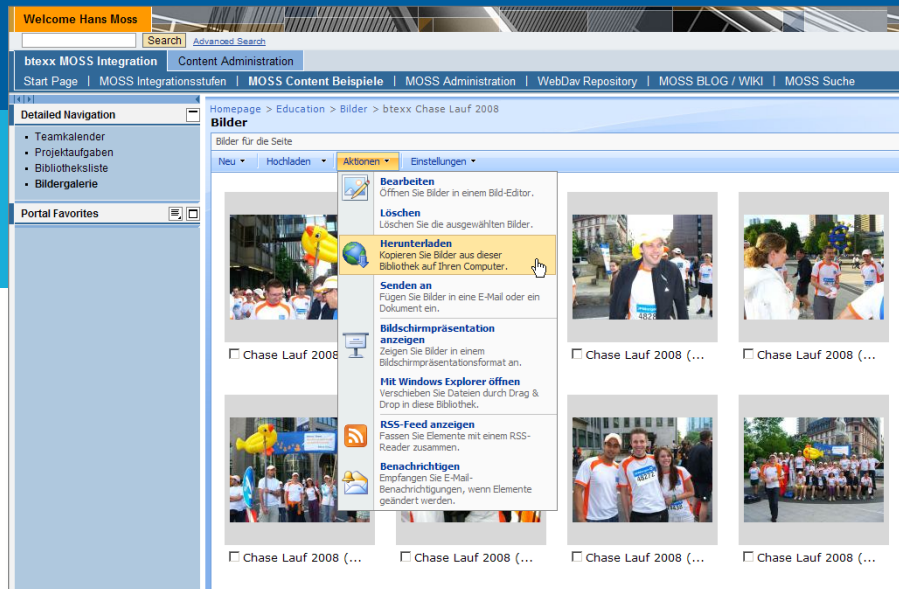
Welcome Hans Moss

Search Advanced Search

btexx MOSS Integration | Content Administration

Start Page | MOSS Integrationsstufen | MOSS Content Beispiele | MOSS Administration | WebDav Repository | MOSS BLOG / WIKI | MOSS Suche

Detailed Navigation

- Teamkalender
- Projektaufgaben
- Bibliotheksliste
- Bildergalerie

Portal Favorites

Homepage > Education > Bilder > btexx Chase Lauf 2008

Bilder

Bilder für die Seite

Neu ▾ | Hochladen ▾ | Aktionen ▾ | Einstellungen ▾

Bearbeiten
Öffnen Sie Bilder in einem Bild-Editor.

Löschen
Löschen Sie die ausgewählten Bilder.

Herunterladen
Kopieren Sie Bilder aus dieser Bibliothek auf Ihren Computer.

Senden an
Fügen Sie Bilder in eine E-Mail oder ein Dokument ein.

Bildschirmpräsentation anzeigen
Zeigen Sie Bilder in einem Bildschirmpräsentationsformat an.

Mit Windows Explorer öffnen
Verschieben Sie Dateien durch Drag & Drop in diese Bibliothek.

RSS-Feed anzeigen
Fassen Sie Elemente mit einem RSS-Reader zusammen.

Benachrichtigen
Empfangen Sie E-Mail-Benachrichtigungen, wenn Elemente geändert werden.

Chase Lauf 2008 (...
Chase Lauf 2008 (...
Chase Lauf 2008 (...
Chase Lauf 2008 (...
Chase Lauf 2008 (...
Chase Lauf 2008 (...
Chase Lauf 2008 (...